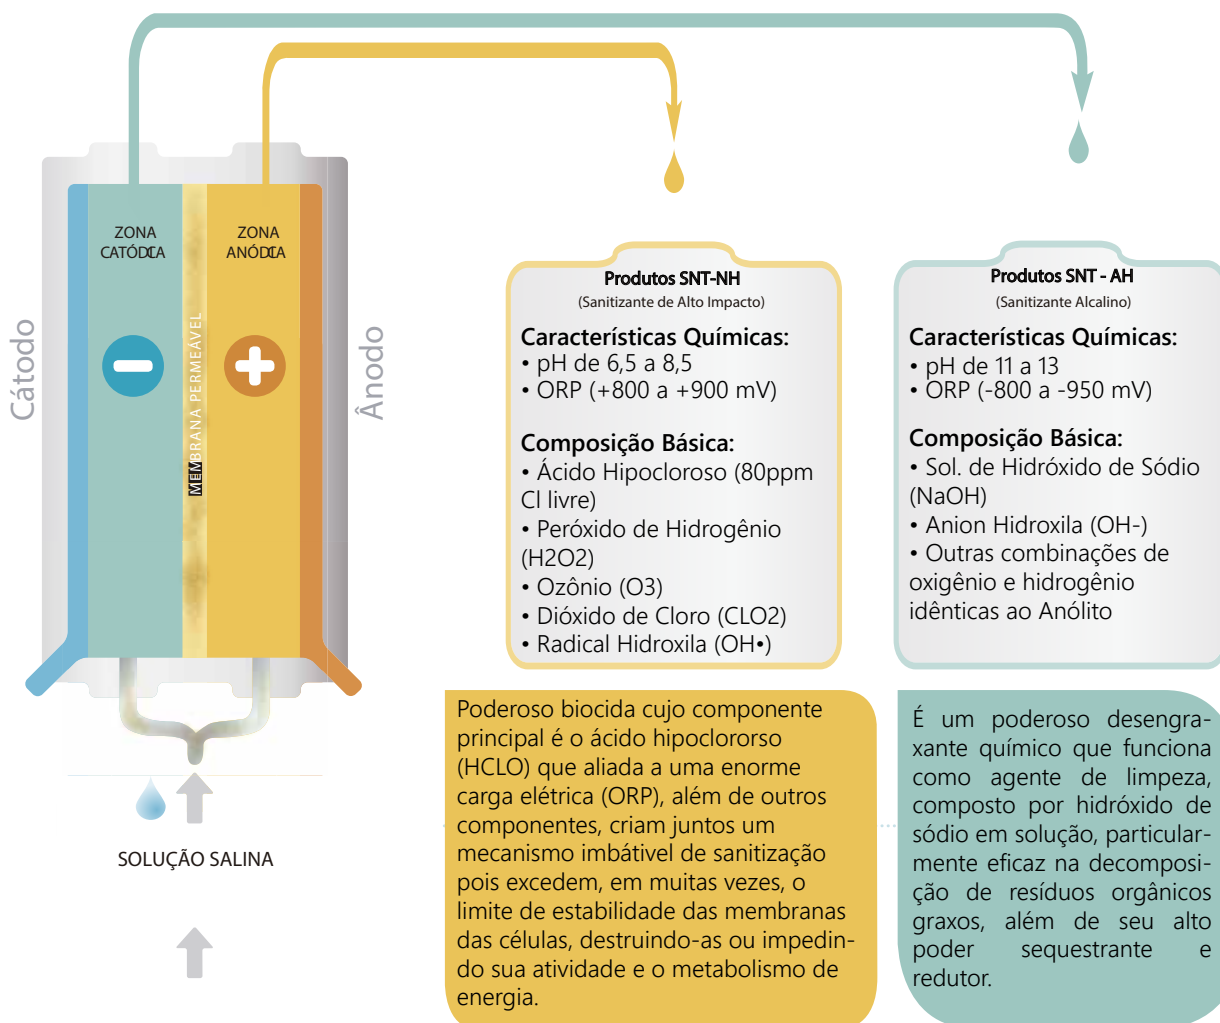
Cátodo

ZONA CATÓDICA

MEMBRANA PERMEÁVEL

ZONA ANÓDICA

Ânodo

SOLUÇÃO SALINA

Produtos SNT-NH
(Sanitizante de Alto Impacto)

Características Químicas:
• pH de 6,5 a 8,5
• ORP (+800 a +900 mV)

Composição Básica:
• Ácido Hipocloroso (80ppm Cl livre)
• Peróxido de Hidrogênio (H2O2)
• Ozônio (O3)
• Dióxido de Cloro (CLO2)
• Radical Hidroxila (OH•)

Produtos SNT - AH
(Sanitizante Alcalino)

Características Químicas:
• pH de 11 a 13
• ORP (-800 a -950 mV)

Composição Básica:
• Sol. de Hidróxido de Sódio (NaOH)
• Anion Hidroxila (OH-)
• Outras combinações de oxigênio e hidrogênio idênticas ao Anólito

Poderoso biocida cujo componente principal é o ácido hipoclororso (HCLO) que aliada a uma enorme carga elétrica (ORP), além de outros componentes, criam juntos um mecanismo imbátivel de sanitização pois excedem, em muitas vezes, o limite de estabilidade das membranas das células, destruindo-as ou impedindo sua atividade e o metabolismo de energia.

É um poderoso desengraxante químico que funciona como agente de limpeza, composto por hidróxido de sódio em solução, particularmente eficaz na decomposição de resíduos orgânicos graxos, além de seu alto poder sequestrante e redutor.